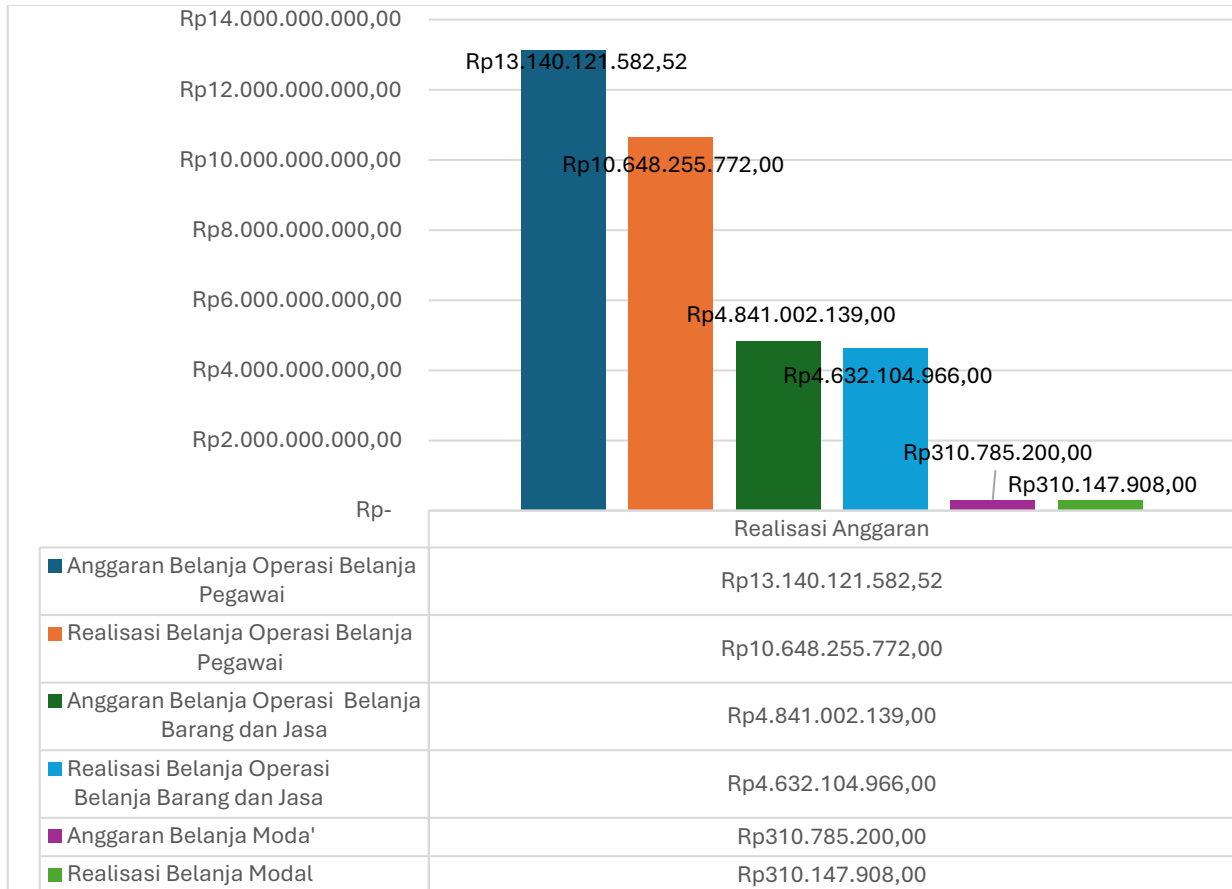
Rp14.000.000.000,00
Rp12.000.000.000,00
Rp10.000.000.000,00
Rp8.000.000.000,00
Rp6.000.000.000,00
Rp4.000.000.000,00
Rp2.000.000.000,00
Rp-

Rp13.140.121.582,52
Rp10.648.255.772,00
Rp4.841.002.139,00
Rp4.632.104.966,00
Rp310.785.200,00
Rp310.147.908,00

| | Realisasi Anggaran |
|---|---|
| Anggaran Belanja Operasi Belanja Pegawai | Rp13.140.121.582,52 |
| Realisasi Belanja Operasi Belanja Pegawai | Rp10.648.255.772,00 |
| Anggaran Belanja Operasi Belanja Barang dan Jasa | Rp4.841.002.139,00 |
| Realisasi Belanja Operasi Belanja Barang dan Jasa | Rp4.632.104.966,00 |
| Anggaran Belanja Moda' | Rp310.785.200,00 |
| Realisasi Belanja Modal | Rp310.147.908,00 |